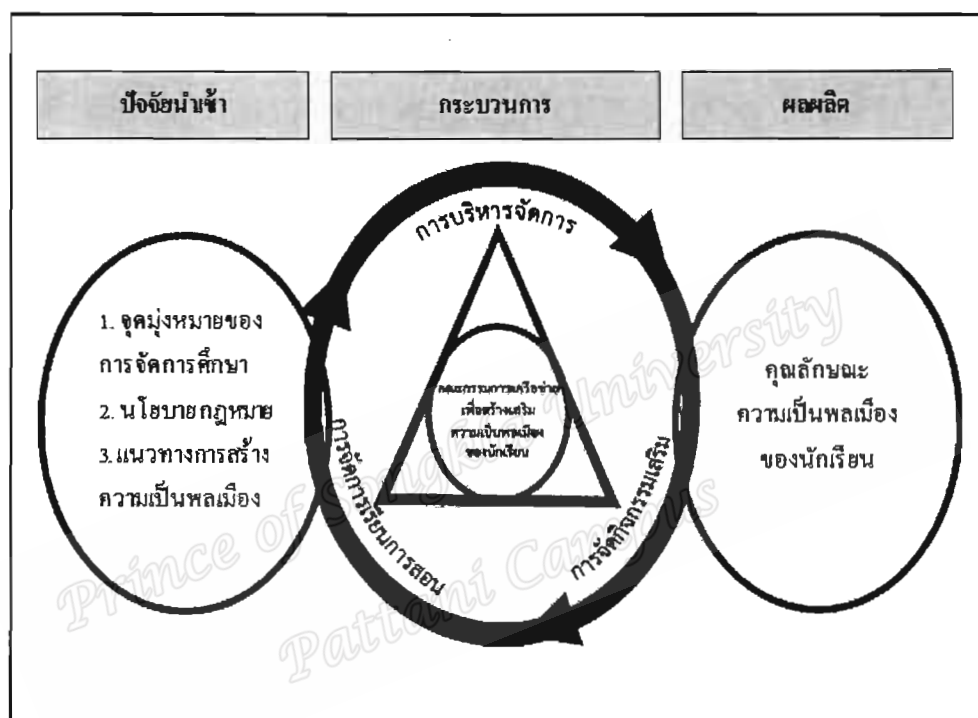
ปัจจัยนำเข้า

กระบวนการ

ผลผลิต

การบริหารจัดการ

1. จุดมุ่งหมายของการจัดการศึกษา
2. นโยบายกฎหมาย
3. แนวทางการสร้างความเป็นพลเมือง

คณะกรรมการเครือข่ายเพื่อสร้างเสริมความเป็นพลเมืองของนักเรียน

การจัดการเรียนการสอน

การจัดกิจกรรมเสริม

คุณลักษณะความเป็นพลเมืองของนักเรียน

Prince of Songkla University Pattani Campus